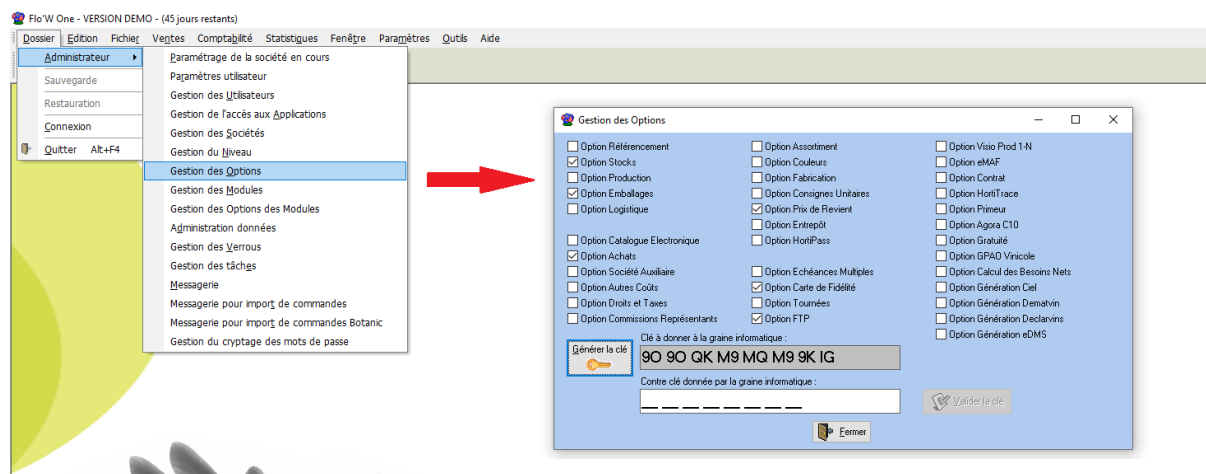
Flo'W One - VERSION DEMO - (45 jours restants)

Dossier Edition Fichier Ventes Comptabilité Statistiques Fenêtre Paramètres Outils Aide

Administrateur
Sauvegarde
Restauration
Connexion
Quitter Alt+F4

Paramétrage de la société en cours
Paramètres utilisateur
Gestion des Utilisateurs
Gestion de l'accès aux Applications
Gestion des Sociétés
Gestion du Niveau
Gestion des Options
Gestion des Modules
Gestion des Options des Modules
Administration données
Gestion des Verrous
Gestion des tâches
Messagerie
Messagerie pour import de commandes
Messagerie pour import de commandes Botanic
Gestion du cryptage des mots de passe

Gestion des Options

Option Référencement
Option Stocks
Option Production
Option Emballages
Option Logistique

Option Catalogue Electronique
Option Achats
Option Société Auxiliaire
Option Autres Coûts
Option Droits et Taxes
Option Commissions Représentants

Option Assortiment
Option Couleurs
Option Fabrication
Option Consignes Unitaires
Option Prix de Revient
Option Entrepôt
Option HortiPass

Option Echéances Multiples
Option Carte de Fidélité
Option Tournées
Option FTP

Option Visio Prod 1-N
Option eMAF
Option Contrat
Option HortiTrace
Option Primeur
Option Agora C10
Option Gratuité
Option GPAO Vinicole
Option Calcul des Besoins Nets
Option Génération Ciel
Option Génération Dematvin
Option Génération Declarvins
Option Génération eDMS

Générer la clé
Clé à donner à la graine informatique :
9O 9O QK M9 MQ M9 9K IG
Contre clé donnée par la graine informatique :
Valider la clé
Fermer